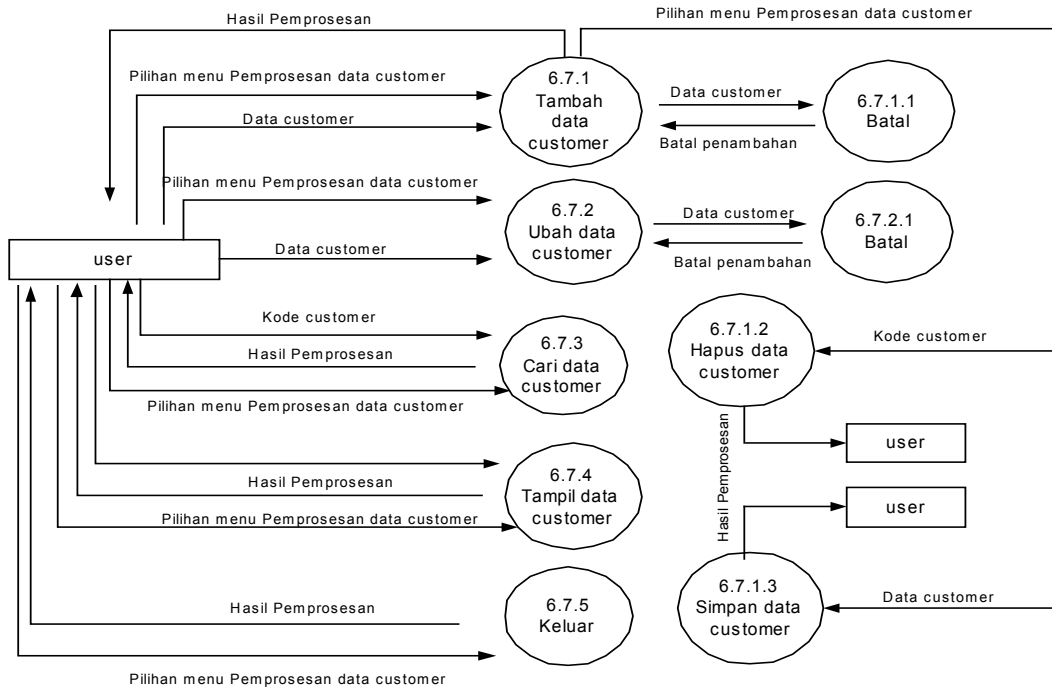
Hasil Pemprosesan

Pilihan menu Pemprosesan data customer

Pilihan menu Pemprosesan data customer

6.7.1 Tambah data customer

Data customer

6.7.1.1 Batal

Data customer

Batal penambahan

Pilihan menu Pemprosesan data customer

6.7.2 Ubah data customer

Data customer

6.7.2.1 Batal

user

Data customer

Batal penambahan

Kode customer

6.7.3 Cari data customer

6.7.1.2 Hapus data customer

Kode customer

Hasil Pemprosesan

Pilihan menu Pemprosesan data customer

Hasil Pemprosesan

user

6.7.4 Tampil data customer

Hasil Pemprosesan

user

Pilihan menu Pemprosesan data customer

6.7.5 Keluar

6.7.1.3 Simpan data customer

Data customer

Hasil Pemprosesan

Pilihan menu Pemprosesan data customer